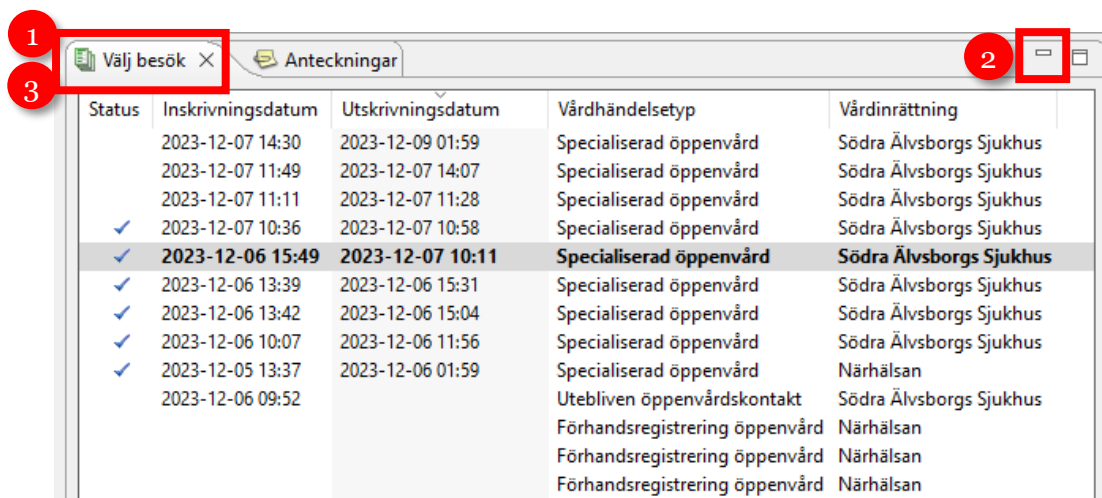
1
3
Välj besök ✕
Anteckningar
2

| Status | Inskrivningsdatum | Utskrivningsdatum | Vårdhändelsetyp | Vårdinrättning |
|---|---|---|---|---|
| | 2023-12-07 14:30 | 2023-12-09 01:59 | Specialiserad öppenvård | Södra Älvsborgs Sjukhus |
| | 2023-12-07 11:49 | 2023-12-07 14:07 | Specialiserad öppenvård | Södra Älvsborgs Sjukhus |
| | 2023-12-07 11:11 | 2023-12-07 11:28 | Specialiserad öppenvård | Södra Älvsborgs Sjukhus |
| ✓ | 2023-12-07 10:36 | 2023-12-07 10:58 | Specialiserad öppenvård | Södra Älvsborgs Sjukhus |
| ✓ | 2023-12-06 15:49 | 2023-12-07 10:11 | Specialiserad öppenvård | Södra Älvsborgs Sjukhus |
| ✓ | 2023-12-06 13:39 | 2023-12-06 15:31 | Specialiserad öppenvård | Södra Älvsborgs Sjukhus |
| ✓ | 2023-12-06 13:42 | 2023-12-06 15:04 | Specialiserad öppenvård | Södra Älvsborgs Sjukhus |
| ✓ | 2023-12-06 10:07 | 2023-12-06 11:56 | Specialiserad öppenvård | Södra Älvsborgs Sjukhus |
| ✓ | 2023-12-05 13:37 | 2023-12-06 01:59 | Specialiserad öppenvård | Närhälsan |
| | 2023-12-06 09:52 | | Utebliven öppenvårdskontakt | Södra Älvsborgs Sjukhus |
| | | | Förhandsregistrering öppenvård | Närhälsan |
| | | | Förhandsregistrering öppenvård | Närhälsan |
| | | | Förhandsregistrering öppenvård | Närhälsan |